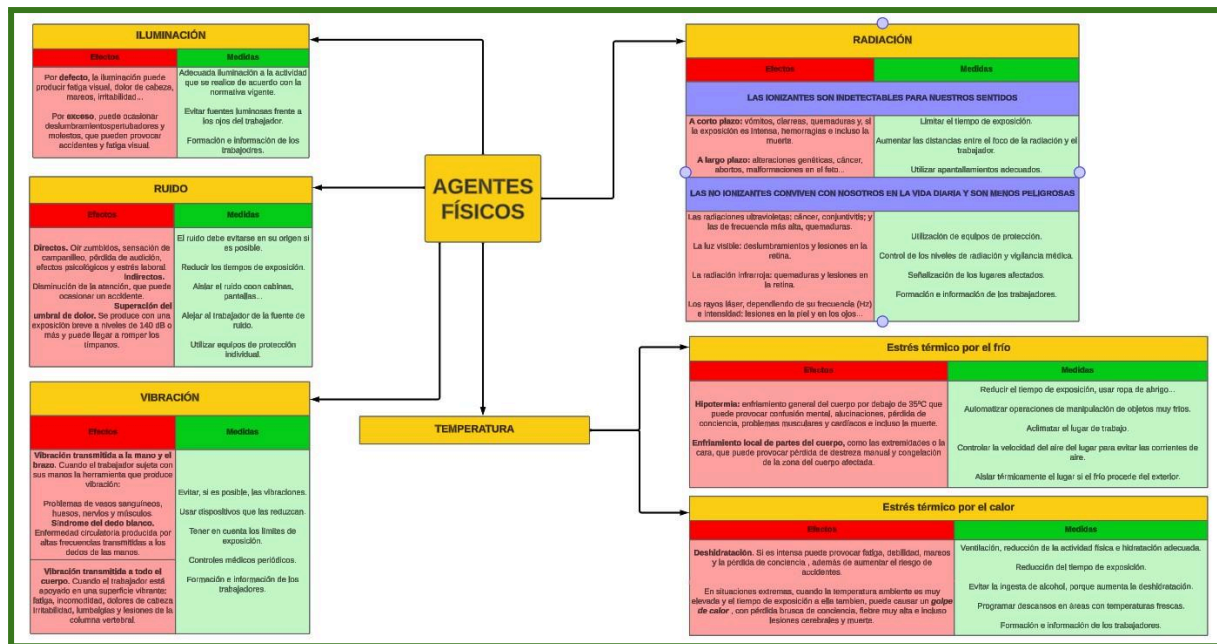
AGENTES FÍSICOS

ILUMINACIÓN

| Efectos | Medidas |
|---|---|
| Por defecto, la iluminación puede producir fatiga visual, dolor de cabeza, mareos, irritabilidad... Por exceso, puede ocasionar deslumbramientosperturbadores y molestos, que pueden provocar accidentes y fatiga visual. | Adecuada iluminación a la actividad que se realice de acuerdo con la normativa vigente. Evitar fuentes luminosas frente a los ojos del trabajador. Formación e información de los trabajadores. |

RUIDO

| Efectos | Medidas |
|---|---|
| Directos. Oír zumbidos, sensación de campanilleo, pérdida de audición, efectos psicológicos y estrés laboral. Indirectos. Disminución de la atención, que puede ocasionar un accidente. Superación del umbral de dolor. Se produce con una exposición breve a niveles de 140 dB o más y puede llegar a romper los tímpanos. | El ruido debe evitarse en su origen si es posible. Reducir los tiempos de exposición. Aislar el ruido coon cabinas, pantallas... Alejar al trabajador de la fuente de ruido. Utilizar equipos de protección individual. |

VIBRACIÓN

| Efectos | Medidas |
|---|---|
| Vibración transmitida a la mano y el brazo. Cuando el trabajador sujeta con sus manos la herramienta que produce vibración: Problemas de vasos sanguíneos, huesos, nervios y músculos. Síndrome del dedo blanco. Enfermedad circulatoria producida por altas frecuencias transmitidas a los dedos de las manos. Vibración transmitida a todo el cuerpo. Cuando el trabajador está apoyado en una superficie vibrante: fatiga, incomodidad, dolores de cabeza irritabilidad, lumbalgias y lesiones de la columna vertebral. | Evitar, si es posible, las vibraciones. Usar dispositivos que las reduzcan. Tener en cuenta los límites de exposición. Controles médicos periódicos. Formación e información de los trabajadores. |

TEMPERATURA

RADIACIÓN

| Efectos | Medidas |
|---|---|
| LAS IONIZANTES SON INDETECTABLES PARA NUESTROS SENTIDOS | |
| A corto plazo: vómitos, diarreas, quemaduras y, si la exposición es intensa, hemorragias e incluso la muerte. A largo plazo: alteraciones genéticas, cáncer, abortos, malformaciones en el feto... | Limitar el tiempo de exposición. Aumentar las distancias entre el foco de la radiación y el trabajador. Utilizar apantallamientos adecuados. |
| LAS NO IONIZANTES CONVIVEN CON NOSOTROS EN LA VIDA DIARIA Y SON MENOS PELIGROSAS | |
| Las radiaciones ultravioletas: cáncer, conjuntivitis; y las de frecuencia más alta, quemaduras. La luz visible: deslumbramientos y lesiones en la retina. La radiación infrarroja: quemaduras y lesiones en la retina. Los rayos láser, dependiendo de su frecuencia (Hz) e intensidad: lesiones en la piel y en los ojos... | Utilización de equipos de protección. Control de los niveles de radiación y vigilancia médica. Señalización de los lugares afectados. Formación e información de los trabajadores. |

Estrés térmico por el frío

| Efectos | Medidas |
|---|---|
| Hipotermia: enfriamiento general del cuerpo por debajo de 35ºC que puede provocar confusión mental, alucinaciones, pérdida de conciencia, problemas musculares y cardíacos e incluso la muerte. Enfriamiento local de partes del cuerpo, como las extremidades o la cara, que puede provocar pérdida de destreza manual y congelación de la zona del cuerpo afectada. | Reducir el tiempo de exposición, usar ropa de abrigo... Automatizar operaciones de manipulación de objetos muy fríos. Aclimatar el lugar de trabajo. Controlar la velocidad del aire del lugar para evitar las corrientes de aire. Aislar térmicamente el lugar si el frío procede del exterior. |

Estrés térmico por el calor

| Efectos | Medidas |
|---|---|
| Deshidratación. Si es intensa puede provocar fatiga, debilidad, mareos y la pérdida de conciencia , además de aumentar el riesgo de accidentes. En situaciones extremas, cuando la temperatura ambiente es muy elevada y el tiempo de exposición a ella tambien, puede causar un golpe de calor , con pérdida brusca de conciencia, fiebre muy alta e incluso lesiones cerebrales y muerte. | Ventilación, reducción de la actividad física e hidratación adecuada. Reducción del tiempo de exposición. Evitar la ingesta de alcohol, porque aumenta la deshidratación. Programar descansos en áreas con temperaturas frescas. Formación e información de los trabajadores. |